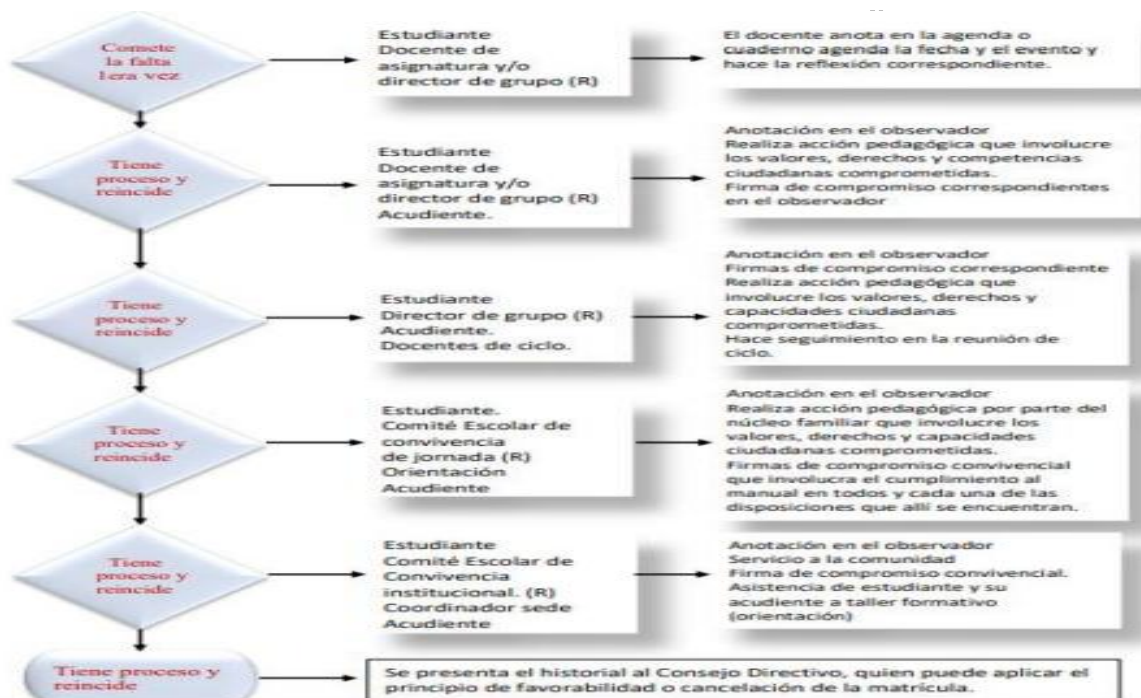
Comete la falta 1era vez

Estudiante
Docente de asignatura y/o director de grupo (R)

El docente anota en la agenda o cuaderno agenda la fecha y el evento y hace la reflexión correspondiente.

Tiene proceso y reincide

Estudiante
Docente de asignatura y/o director de grupo (R)
Acudiente.

Anotación en el observador
Realiza acción pedagógica que involucre los valores, derechos y competencias ciudadanas comprometidas.
Firma de compromiso correspondientes en el observador

Tiene proceso y reincide

Estudiante
Director de grupo (R)
Acudiente.
Docentes de ciclo.

Anotación en el observador
Firmas de compromiso correspondiente
Realiza acción pedagógica que involucre los valores, derechos y capacidades ciudadanas comprometidas.
Hace seguimiento en la reunión de ciclo.

Tiene proceso y reincide

Estudiante.
Comité Escolar de convivencia de jornada (R)
Orientación
Acudiente

Anotación en el observador
Realiza acción pedagógica por parte del núcleo familiar que involucre los valores, derechos y capacidades ciudadanas comprometidas.
Firmas de compromiso convivencial que involucra el cumplimiento al manual en todos y cada una de las disposiciones que allí se encuentran.

Tiene proceso y reincide

Estudiante
Comité Escolar de Convivencia institucional. (R)
Coordinador sede
Acudiente

Anotación en el observador
Servicio a la comunidad
Firma de compromiso convivencial.
Asistencia de estudiante y su acudiente a taller formativo (orientación)

Tiene proceso y reincide

Se presenta el historial al Consejo Directivo, quien puede aplicar el principio de favorabilidad o cancelación de la matricula.